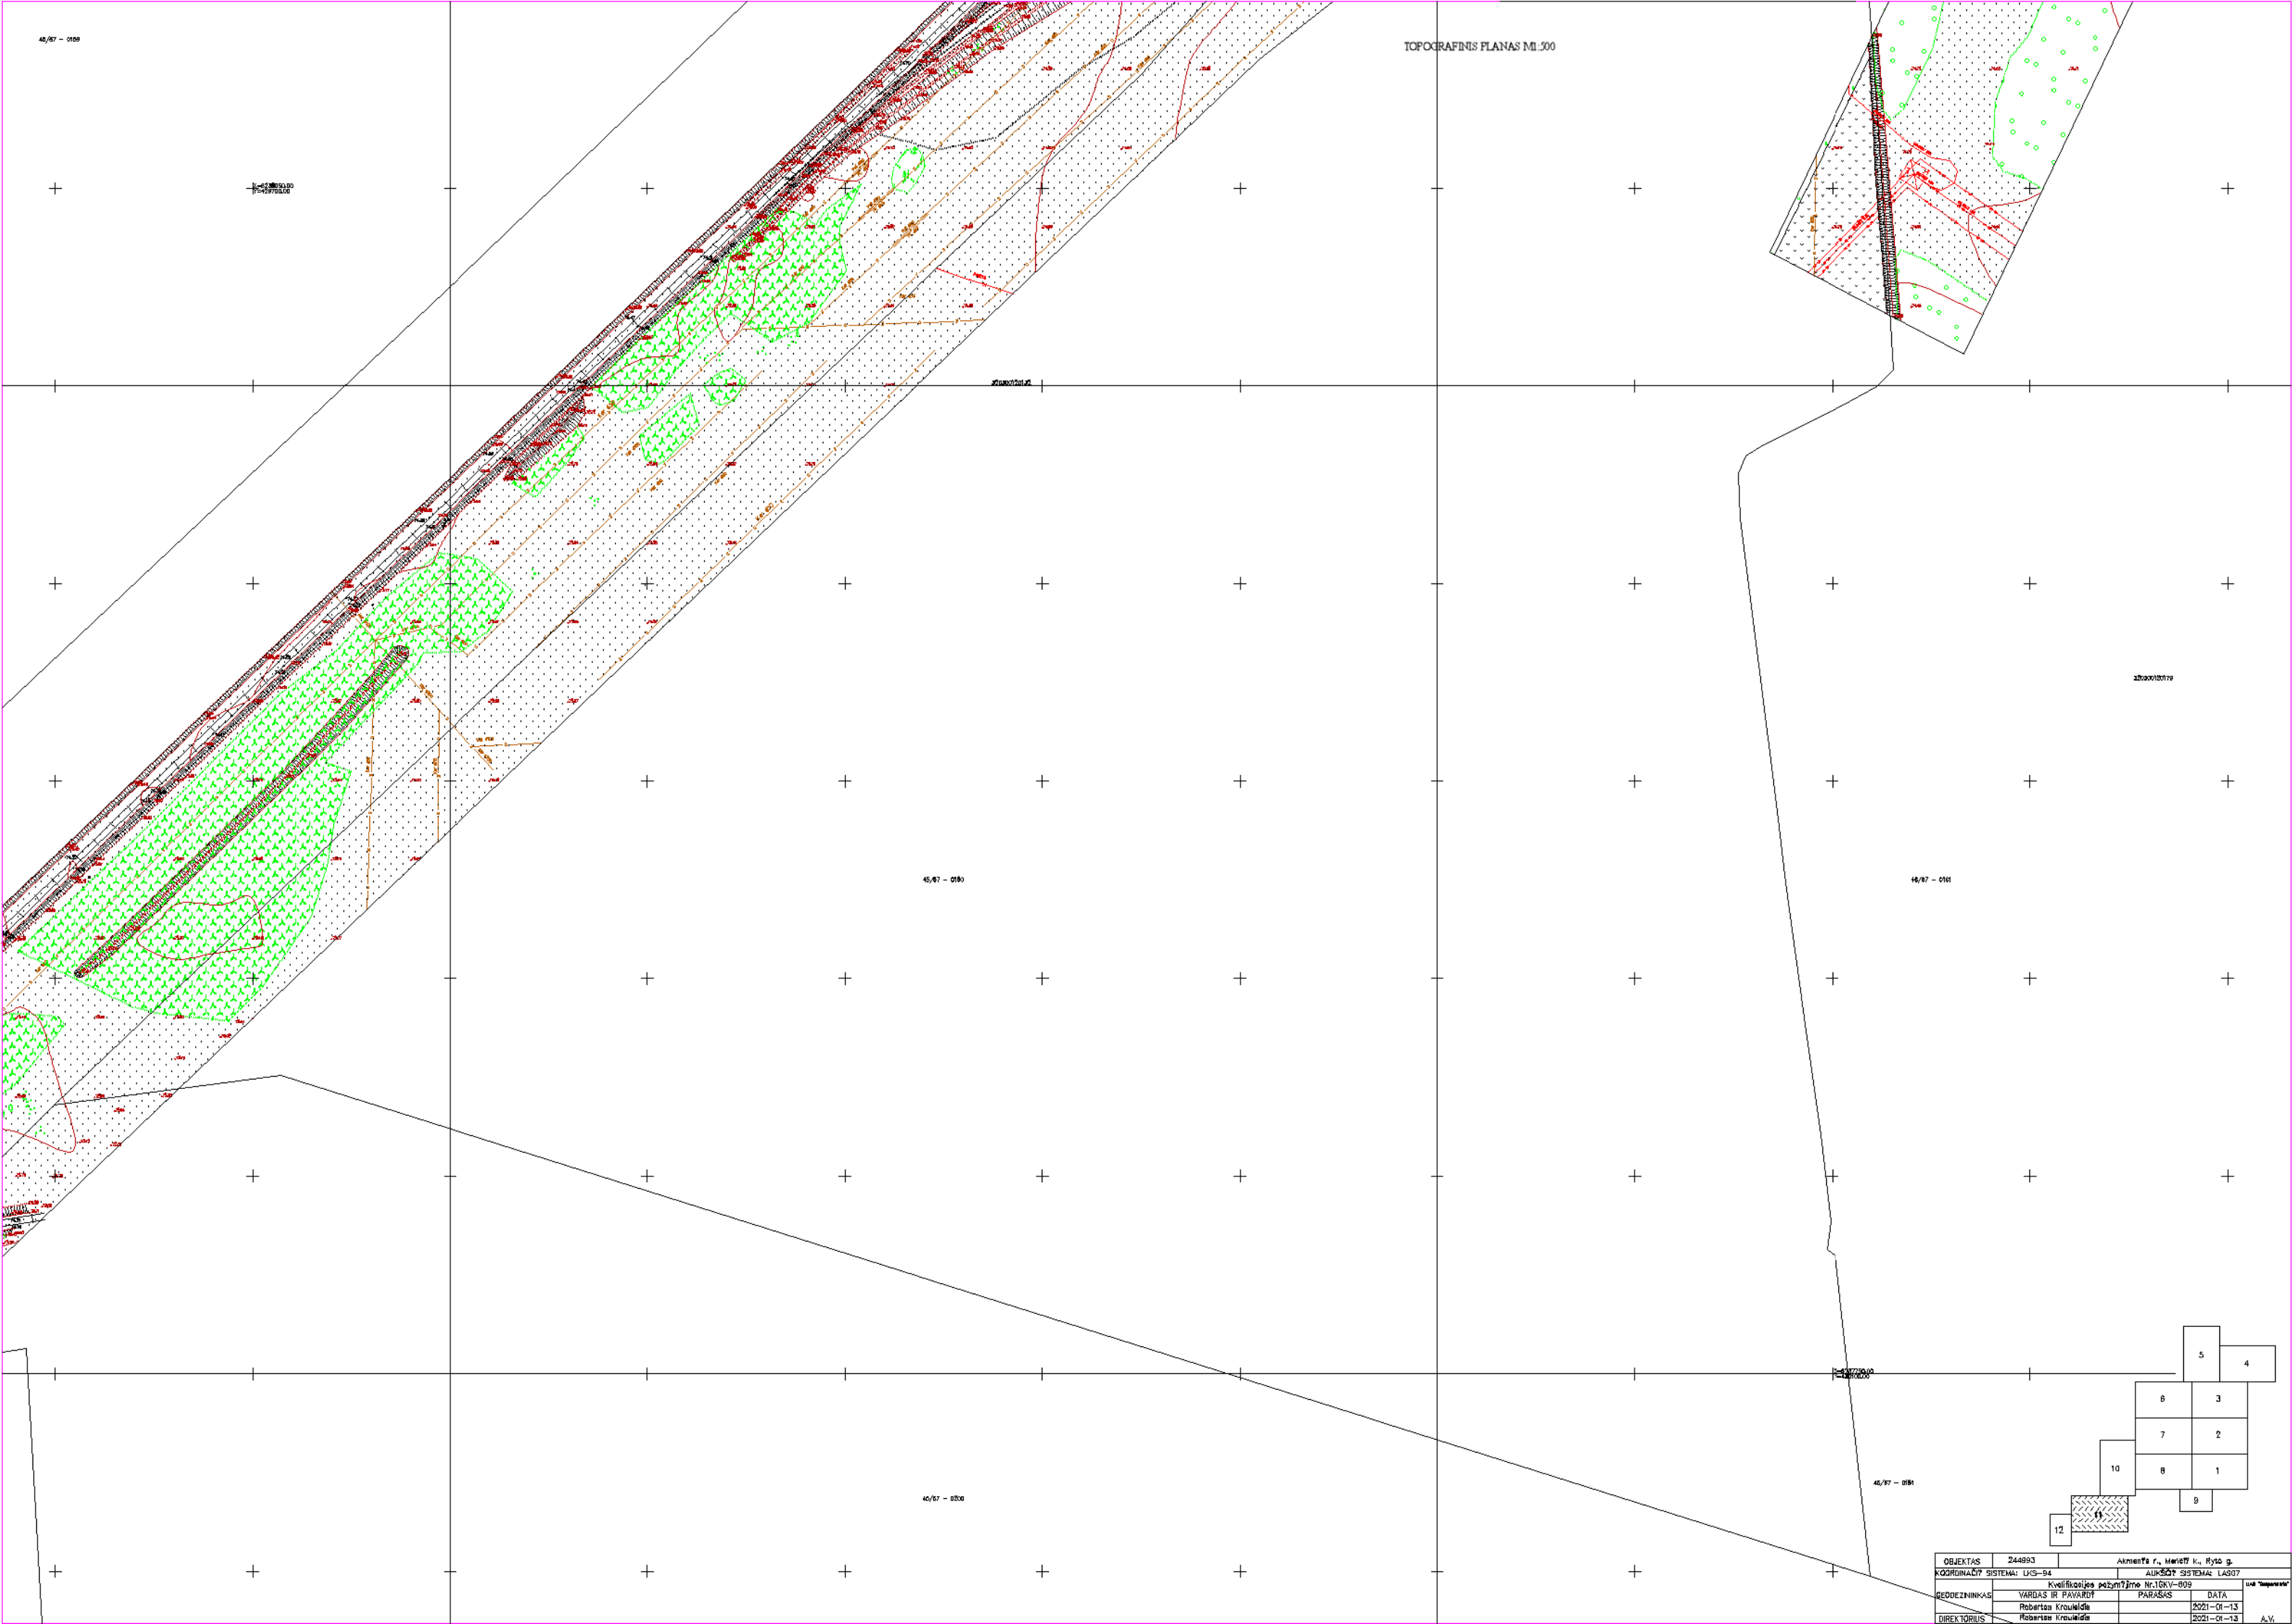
TOPOGRAFINIS PLANAS M1:500

45/67 - 0159

45/67 - 0160

45/67 - 0161

45/67 - 0200

45/67 - 0181

| 5 | 4 |
|---|---|

| 6 | 3 |
|---|---|
| 7 | 2 |
| 8 | 1 |

10

9

11

12

| OBJEKTAS | 244893 | Akmenės r., Menčių k., Ryto g. | |
|---|---|---|---|
| KOORDINAČIŲ SISTEMA: LKS-94 | | AUKŠČIŲ SISTEMA: LAS07 | |
| | Kvalifikacijos pažymėjimo Nr.1GKV-809 | | UAB "Geoperiodas" |
| GEODEZININKAS | VARDAS IR PAVARDĖ | PARAŠAS | DATA |
| | Robertas Krauleidis | | 2021-01-13 |
| DIREKTORIUS | Robertas Krauleidis | | 2021-01-13 | A.V.